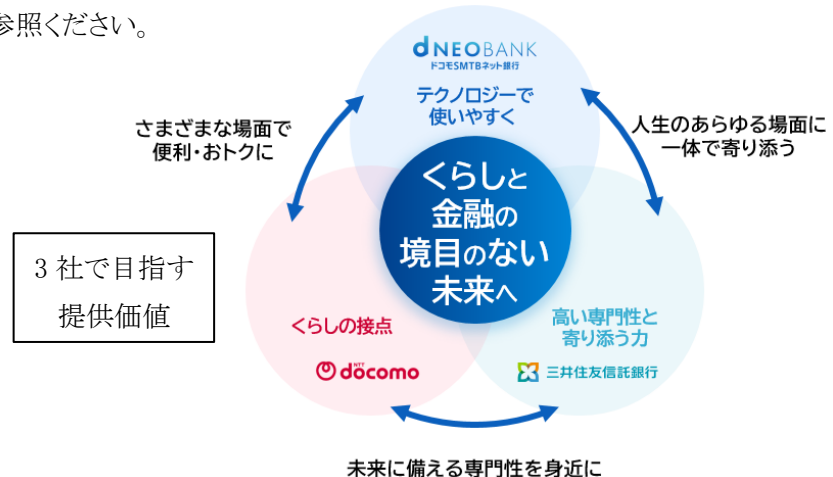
参照ください。

3 社で目指す提供価値

NEOBANK
ドコモSMTBネット銀行

テクノロジーで使いやすく

さまざまな場面で便利・おトクに

人生のあらゆる場面に一体で寄り添う

くらしと金融の境目のない未来へ

くらしの接点

NTT docomo

高い専門性と寄り添う力

三井住友信託銀行

未来に備える専門性を身近に